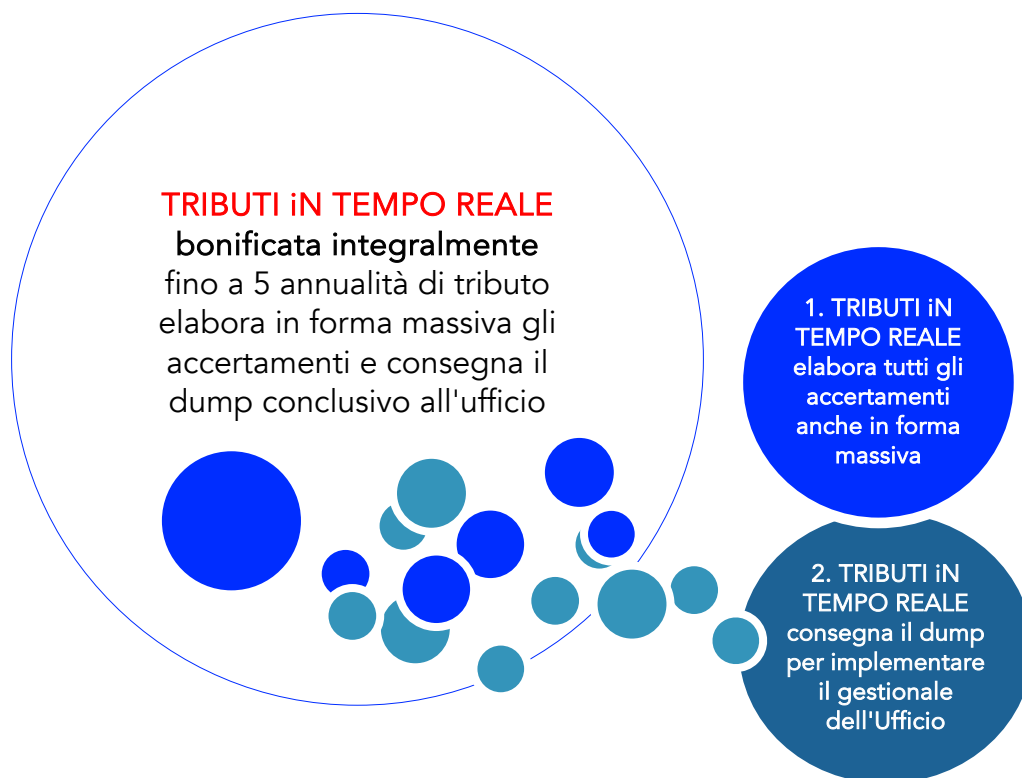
TRIBUTI iN TEMPO REALE
bonificata integralmente
fino a 5 annualità di tributo elabora in forma massiva gli accertamenti e consegna il dump conclusivo all'ufficio

1. TRIBUTI iN TEMPO REALE elabora tutti gli accertamenti anche in forma massiva

2. TRIBUTI iN TEMPO REALE consegna il dump per implementare il gestionale dell'Ufficio